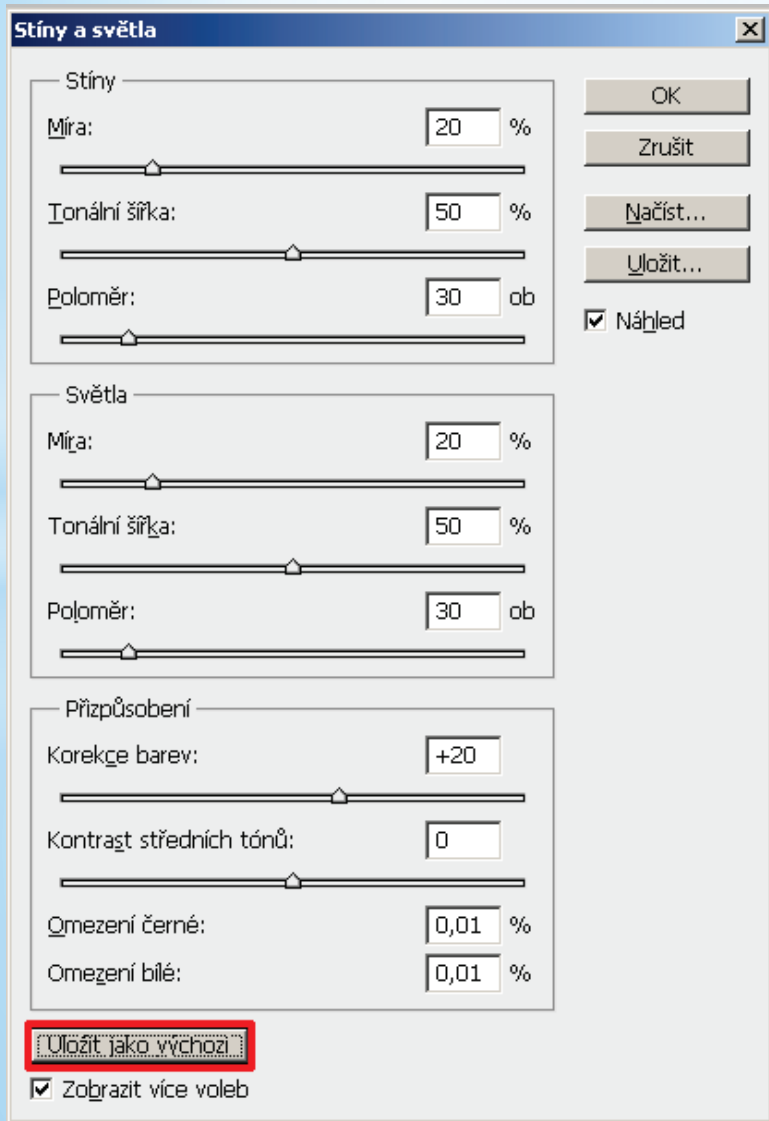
Stíny a světla

Stíny

Míra: 20 %

Tonální šířka: 50 %

Poloměr: 30 ob

Světla

Míra: 20 %

Tonální šířka: 50 %

Poloměr: 30 ob

Přizpůsobení

Korekce barev: +20

Kontrast středních tónů: 0

Omezení černé: 0,01 %

Omezení bílé: 0,01 %

Uložit jako výchozí

Zobrazit více voleb

OK

Zrušit

Načíst...

Uložit...

Náhled